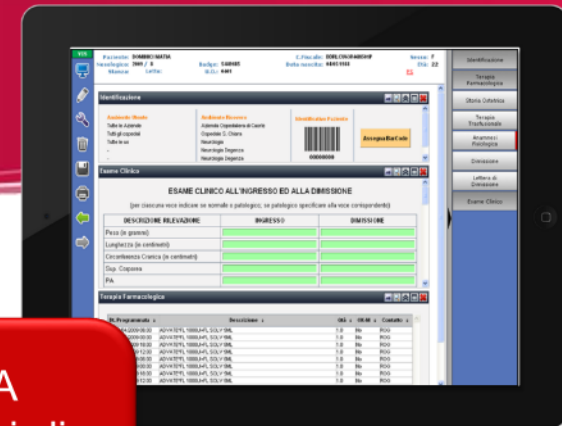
Paziente: DOMINIO MATIA
Nosologico: 2009 / 8
Stanza:
Letto:
Badge: SA0005
U.O.: 4401
C.Fiscale: DDRLCU0UPA00000F
Data nascita: 00/01/1900
Sesso: F
Età: 22

Identificazione
Terapia Farmacologica
Storia Ostetrica
Terapia Trasfusionale
Anamnesi Patologica
Dimissione
Lettera di Dimissione
Esame Clinico

Identificazione
Ambiente Ricoveri
Tutte le Aziende
Tutti gli ospedali
Tutte le uo
Ambiente Ricoveri
Azienda Ospedaliera di Careri
Ospedale S. Chiara
Neurologia
Neurologia Degenza
Neurologia Degenza
Identificativo Paziente
00000000
Assegna BarCode

Esame Clinico
ESAME CLINICO ALL'INGRESSO ED ALLA DIMISSIONE
(per ciascuna voce indicare se normale o patologico, se patologico specificare alla voce corrispondente)

| DESCRIZIONE RILEVAZIONE | INGRESSO | DIMISSIONE |
|---|---|---|
| Peso (in grammi) | | |
| Lunghezza (in centimetri) | | |
| Circonferenza Cranica (in centimetri) | | |
| Sup. Corporea | | |
| PA | | |

Terapia Farmacologica

| Dt.Programmata | Descrizione | Qtà | Oram | Contatto |
|---|---|---|---|---|
| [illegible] | ADVATE FL 1000U.I+FL SOLV 5ML | 1.0 | No | ROG |
| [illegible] | ADVATE FL 1000U.I+FL SOLV 5ML | 1.0 | No | ROG |
| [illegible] | ADVATE FL 1000U.I+FL SOLV 5ML | 1.0 | No | ROG |
| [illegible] | ADVATE FL 1000U.I+FL SOLV 5ML | 1.0 | No | ROG |
| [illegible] | ADVATE FL 1000U.I+FL SOLV 5ML | 1.0 | No | ROG |
| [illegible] | ADVATE FL 1000U.I+FL SOLV 5ML | 1.0 | No | ROG |
| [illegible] | ADVATE FL 1000U.I+FL SOLV 5ML | 1.0 | No | ROG |

A
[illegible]